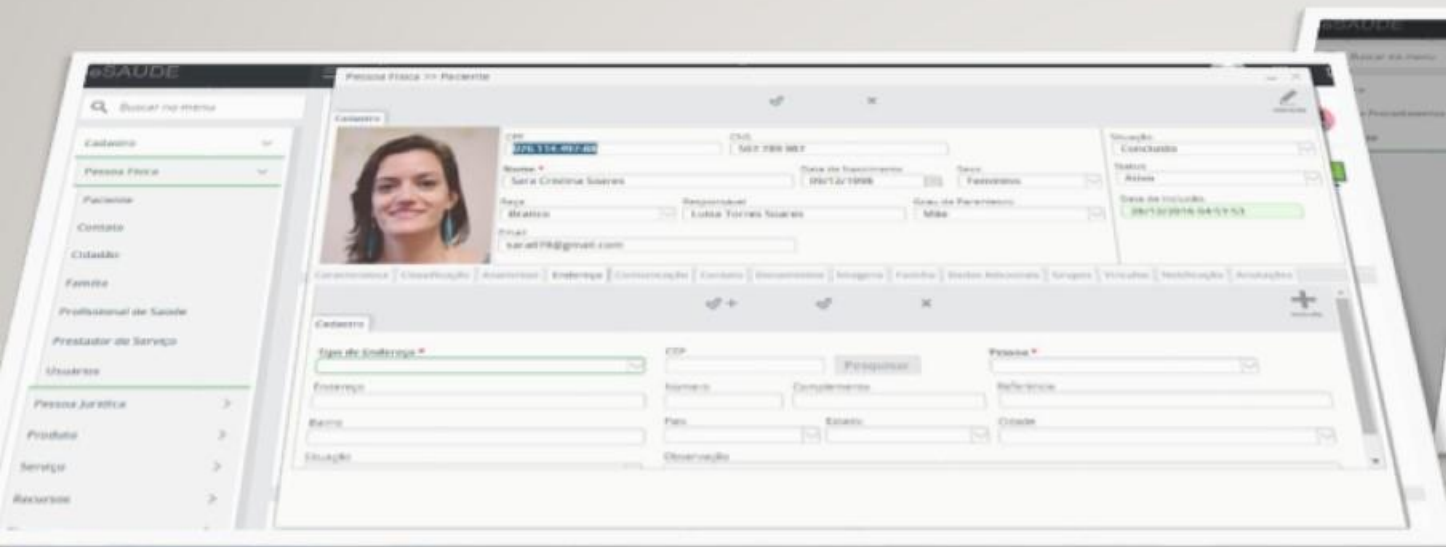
eSAÚDE

Buscar no menu

Cadastro

Pessoa Física

Paciente

Contato

Cidadão

Família

Profissional de Saúde

Prestador de Serviço

Usuários

Pessoa Jurídica

Produto

Serviço

Recursos

Pessoa Física >> Paciente

Cadastro

CPF
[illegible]

CNS
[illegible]

Situação
Concluído

Nome *
Sara Cristina Soares

Data de Nascimento
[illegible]

Sexo
Feminino

Status
Ativo

Raça
Branco

Responsável
Luisa Torres Soares

Grau de Parentesco
Mãe

Data de Inclusão
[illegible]

Email
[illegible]@gmail.com

Característica | Classificação | Anamnese | Endereço | Comunicação | Contato | Documentos | Imagens | Família | Dados Adicionais | Grupos | Vínculos | Notificação | Anotações

Cadastro

Tipo de Endereço *

CEP

Pesquisar

Pessoa *

Endereço

Número

Complemento

Referência

Bairro

País

Estado

Cidade

Situação

Observação

eSAÚDE

Buscar no menu